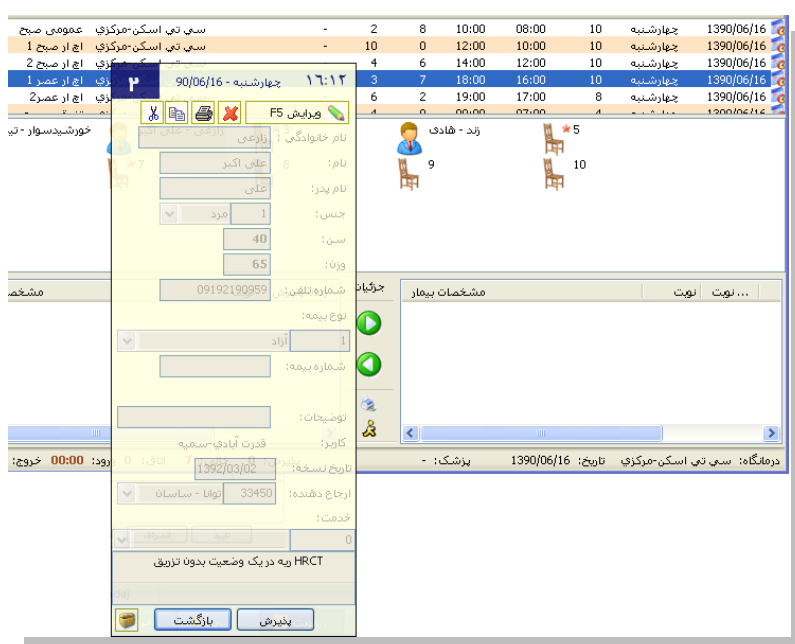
| | | | | | | | | |
|---|---|---|---|---|---|---|---|---|
| 1390/06/16 | چهارشنبه | 10 | 08:00 | 10:00 | 8 | 2 | - | سي تي اسکن-مرکزي عمومی صبح |
| 1390/06/16 | چهارشنبه | 10 | 10:00 | 12:00 | 0 | 10 | - | سي تي اسکن-مرکزي اچ ار صبح 1 |
| 1390/06/16 | چهارشنبه | 10 | 12:00 | 14:00 | 6 | 4 | - | سي تي اسکن-مرکزي اچ ار صبح 2 |
| 1390/06/16 | چهارشنبه | 10 | 16:00 | 18:00 | 7 | 3 | | اچ ار عصر 1 |
| 1390/06/16 | چهارشنبه | 8 | 17:00 | 19:00 | 2 | 6 | | اچ ار عصر2 |

۱۶:۱۲ چهارشنبه - 90/06/16 ۲

ویرایش F5

نام خانوادگی : زارعی - علی اکبر

نام: علی اکبر

نام پدر: علی

جنس: 1 مرد

سن: 40

وزن: 65

شماره تلفن: 09192190959

نوع بیمه:

1 آزاد

شماره بیمه:

توضیحات:

کاربر: قدرت آبادي-سميه

تاریخ نسخه: 1392/03/02

ارجاع دهنده: 33450 توانا - ساسان

خدمت:

0

HRCT ریه در یک وضعیت بدون تزریق

پذیرش بازگشت

خورشیدسوار - تی

زند - هادی

5

9

10

7

جزئیات

مشخصات بیمار

نوبت ... نوبت

مشخص

درمانگاه: سي تي اسکن-مرکزي تاریخ: 1390/06/16 پزشک: -

ورود: 00:00 خروج: